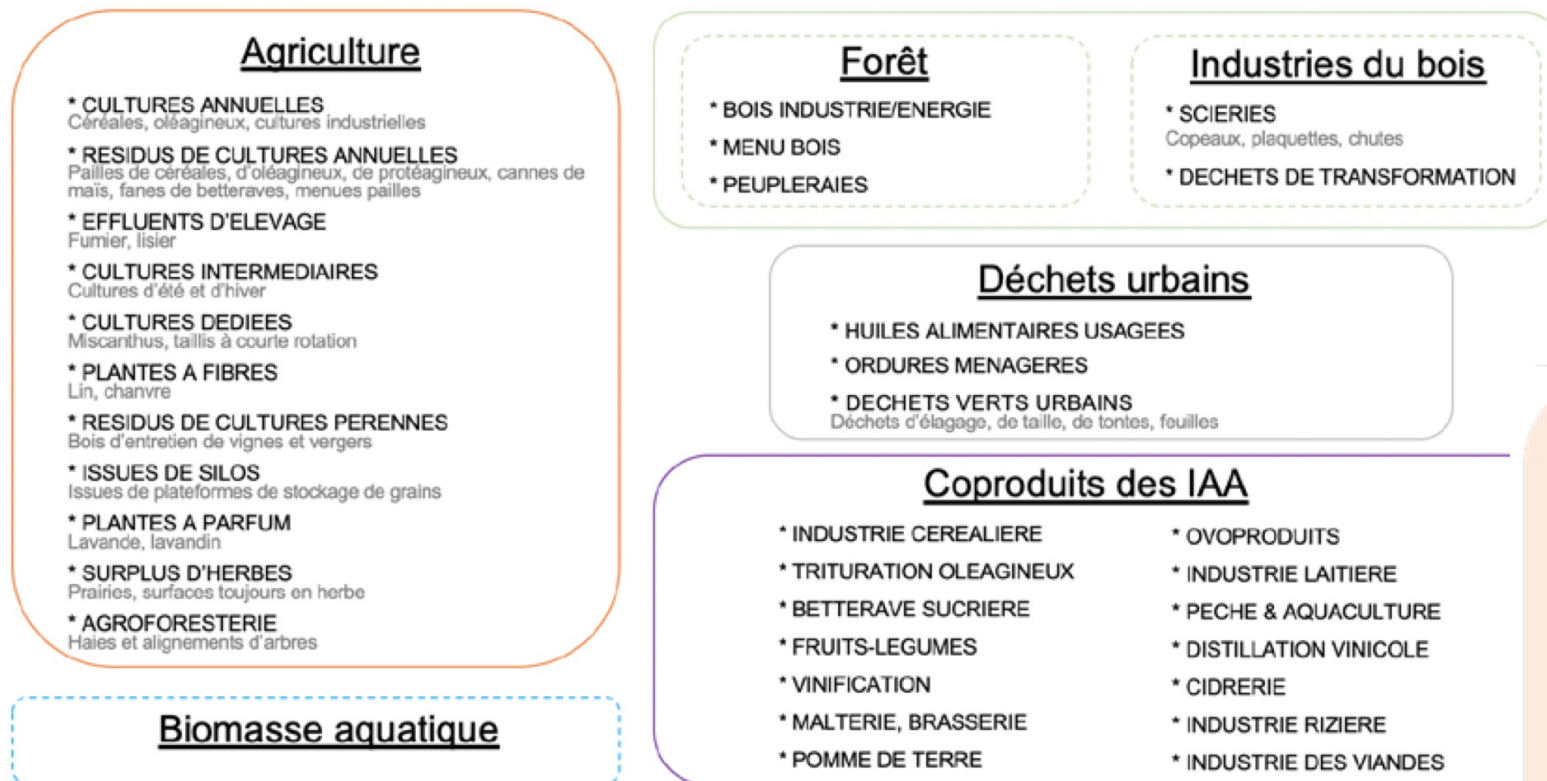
Agriculture

* CULTURES ANNUELLES
Céréales, oléagineux, cultures industrielles

* RESIDUS DE CULTURES ANNUELLES
Pailles de céréales, d'oléagineux, de protéagineux, cannes de maïs, fanes de betteraves, menues pailles

* EFFLUENTS D'ELEVAGE
Fumier, lisier

* CULTURES INTERMEDIAIRES
Cultures d'été et d'hiver

* CULTURES DEDIEES
Miscanthus, taillis à courte rotation

* PLANTES A FIBRES
Lin, chanvre

* RESIDUS DE CULTURES PERENNES
Bois d'entretien de vignes et vergers

* ISSUES DE SILOS
Issues de plateformes de stockage de grains

* PLANTES A PARFUM
Lavande, lavandin

* SURPLUS D'HERBES
Prairies, surfaces toujours en herbe

* AGROFORESTERIE
Haies et alignements d'arbres

Biomasse aquatique

Forêt

* BOIS INDUSTRIE/ENERGIE

* MENU BOIS

* PEUPLERAIES

Industries du bois

* SCIERIES
Copeaux, plaquettes, chutes

* DECHETS DE TRANSFORMATION

Déchets urbains

* HUILES ALIMENTAIRES USAGEES

* ORDURES MENAGERES

* DECHETS VERTS URBAINS
Déchets d'élagage, de taille, de tontes, feuilles

Coproduits des IAA

* INDUSTRIE CEREALIERE

* TRITURATION OLEAGINEUX

* BETTERAVE SUCRIERE

* FRUITS-LEGUMES

* VINIFICATION

* MALTERIE, BRASSERIE

* POMME DE TERRE

* OVOPRODUITS

* INDUSTRIE LAITIERE

* PECHE & AQUACULTURE

* DISTILLATION VINICOLE

* CIDRERIE

* INDUSTRIE RIZIERE

* INDUSTRIE DES VIANDES